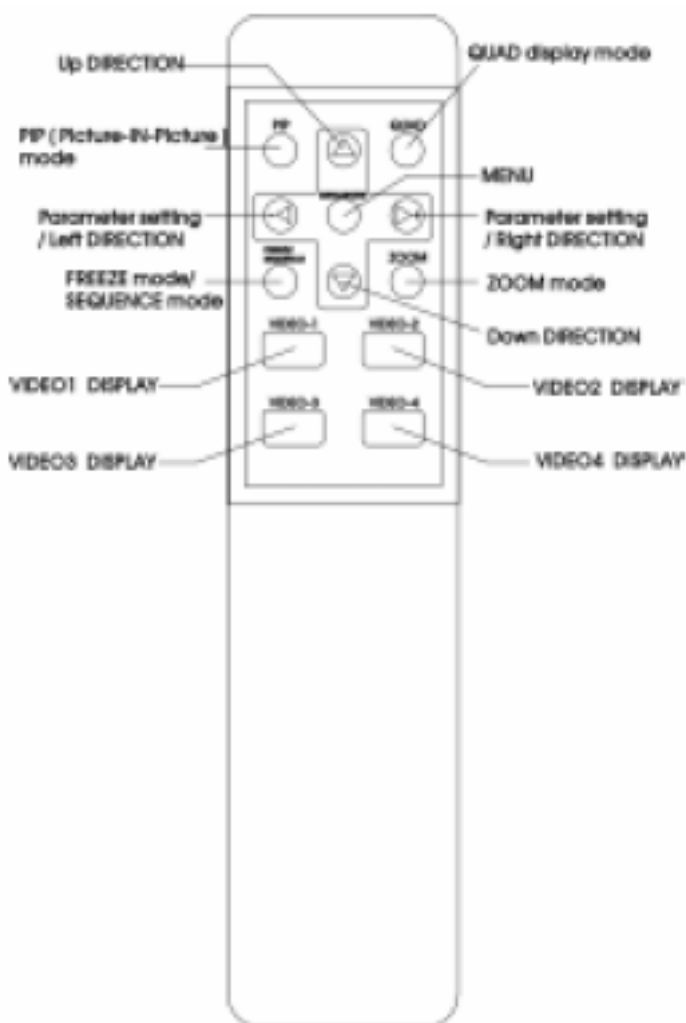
Up DIRECTION

QUAD display mode

PIP ( Picture-IN-Picture ) mode

PIP

QUAD

MENU

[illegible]

Parameter setting / Left DIRECTION

Parameter setting / Right DIRECTION

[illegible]

ZOOM

FREEZE mode/ SEQUENCE mode

ZOOM mode

Down DIRECTION

VIDEO-1

VIDEO-2

VIDEO1 DISPLAY

VIDEO2 DISPLAY

VIDEO-3

VIDEO-4

VIDEO3 DISPLAY

VIDEO4 DISPLAY